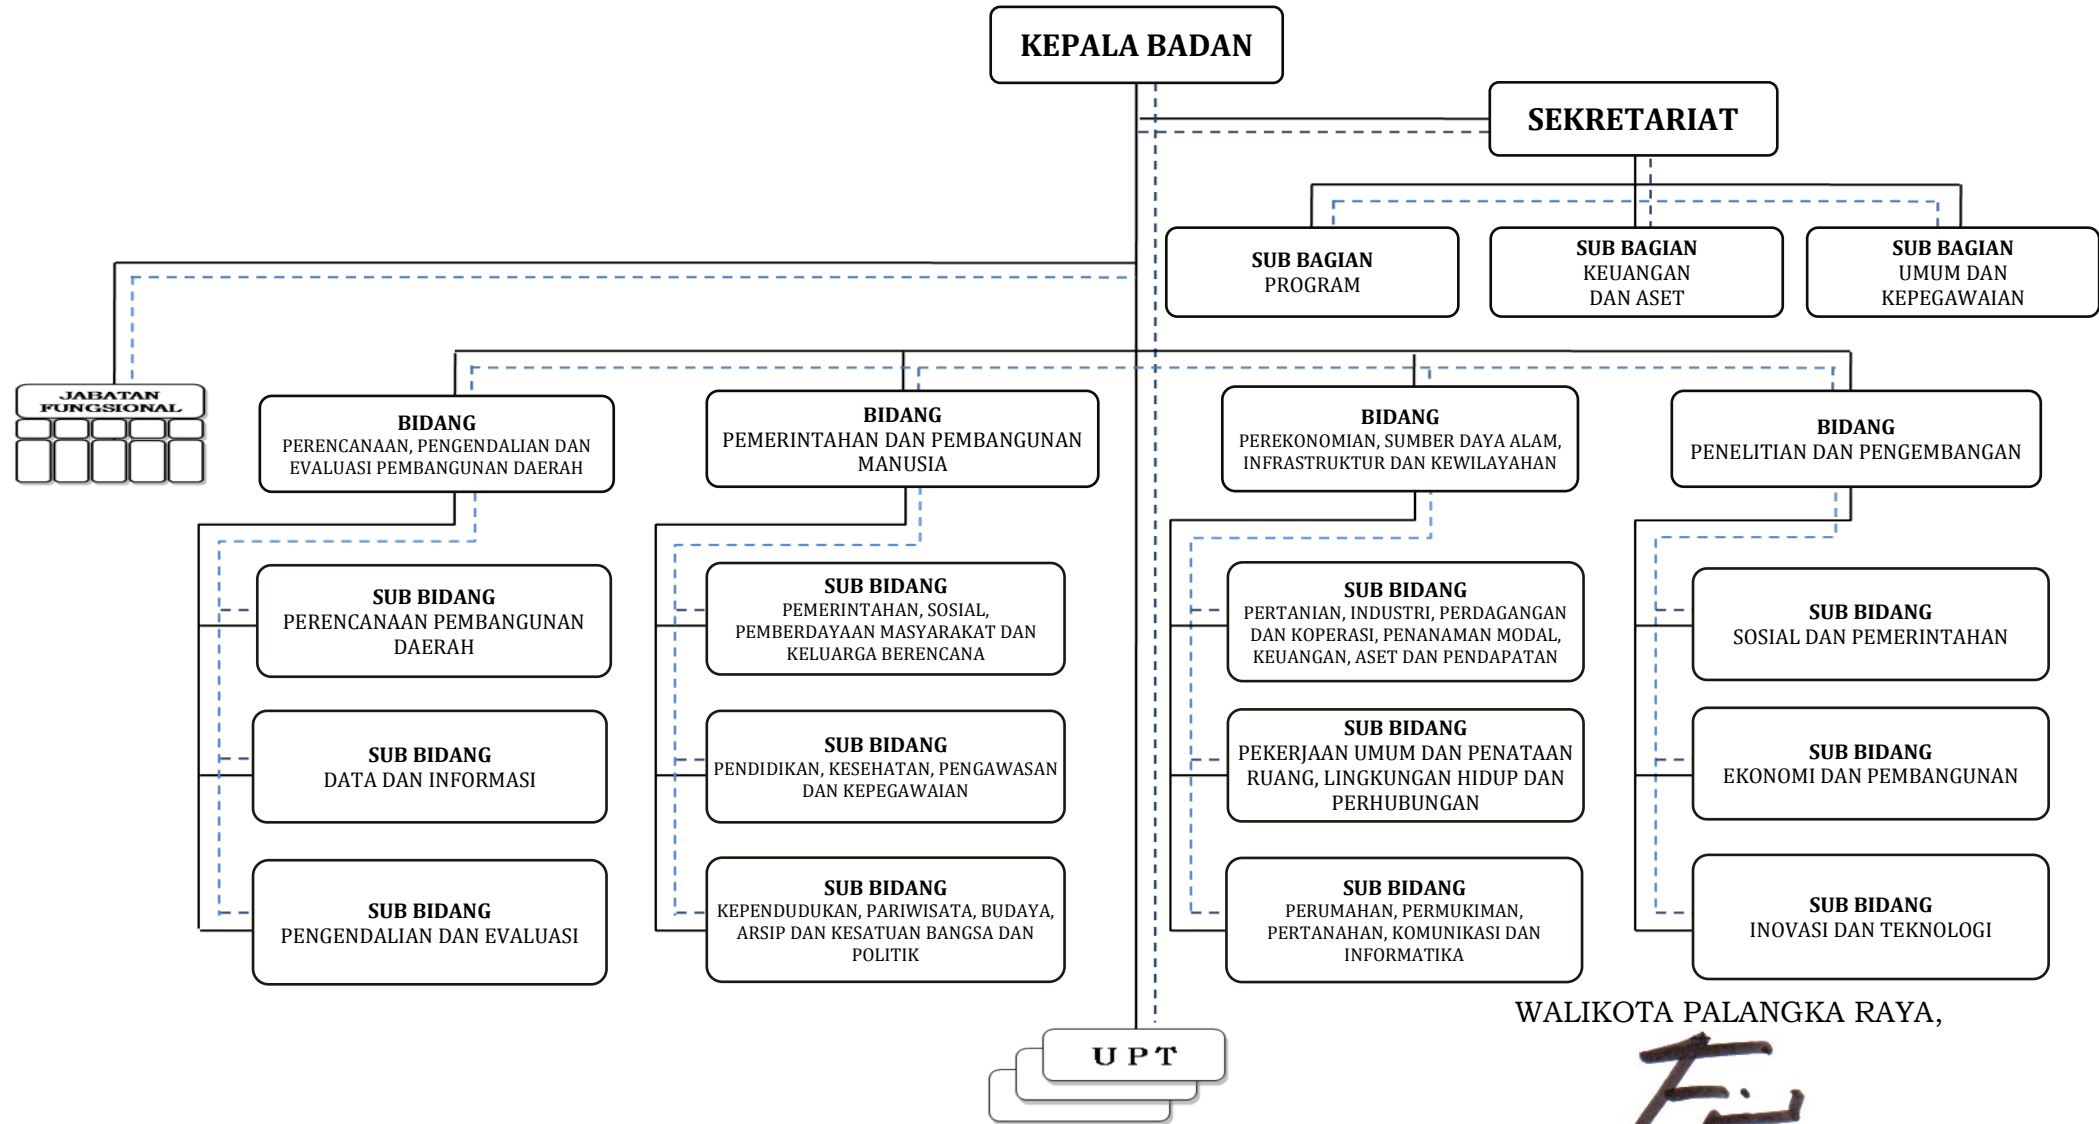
KEPALA BADAN

SEKRETARIAT

SUB BAGIAN PROGRAM

SUB BAGIAN KEUANGAN DAN ASET

SUB BAGIAN UMUM DAN KEPEGAWAIAN

JABATAN FUNGSIONAL

BIDANG PERENCANAAN, PENGENDALIAN DAN EVALUASI PEMBANGUNAN DAERAH

SUB BIDANG PERENCANAAN PEMBANGUNAN DAERAH

SUB BIDANG DATA DAN INFORMASI

SUB BIDANG PENGENDALIAN DAN EVALUASI

BIDANG PEMERINTAHAN DAN PEMBANGUNAN MANUSIA

SUB BIDANG PEMERINTAHAN, SOSIAL, PEMBERDAYAAN MASYARAKAT DAN KELUARGA BERENCANA

SUB BIDANG PENDIDIKAN, KESEHATAN, PENGAWASAN DAN KEPEGAWAIAN

SUB BIDANG KEPENDUDUKAN, PARIWISATA, BUDAYA, ARSIP DAN KESATUAN BANGSA DAN POLITIK

BIDANG PEREKONOMIAN, SUMBER DAYA ALAM, INFRASTRUKTUR DAN KEWILAYAHAN

SUB BIDANG PERTANIAN, INDUSTRI, PERDAGANGAN DAN KOPERASI, PENANAMAN MODAL, KEUANGAN, ASET DAN PENDAPATAN

SUB BIDANG PEKERJAAN UMUM DAN PENATAAN RUANG, LINGKUNGAN HIDUP DAN PERHUBUNGAN

SUB BIDANG PERUMAHAN, PERMUKIMAN, PERTANAHAN, KOMUNIKASI DAN INFORMATIKA

BIDANG PENELITIAN DAN PENGEMBANGAN

SUB BIDANG SOSIAL DAN PEMERINTAHAN

SUB BIDANG EKONOMI DAN PEMBANGUNAN

SUB BIDANG INOVASI DAN TEKNOLOGI

UPT

WALIKOTA PALANGKA RAYA,